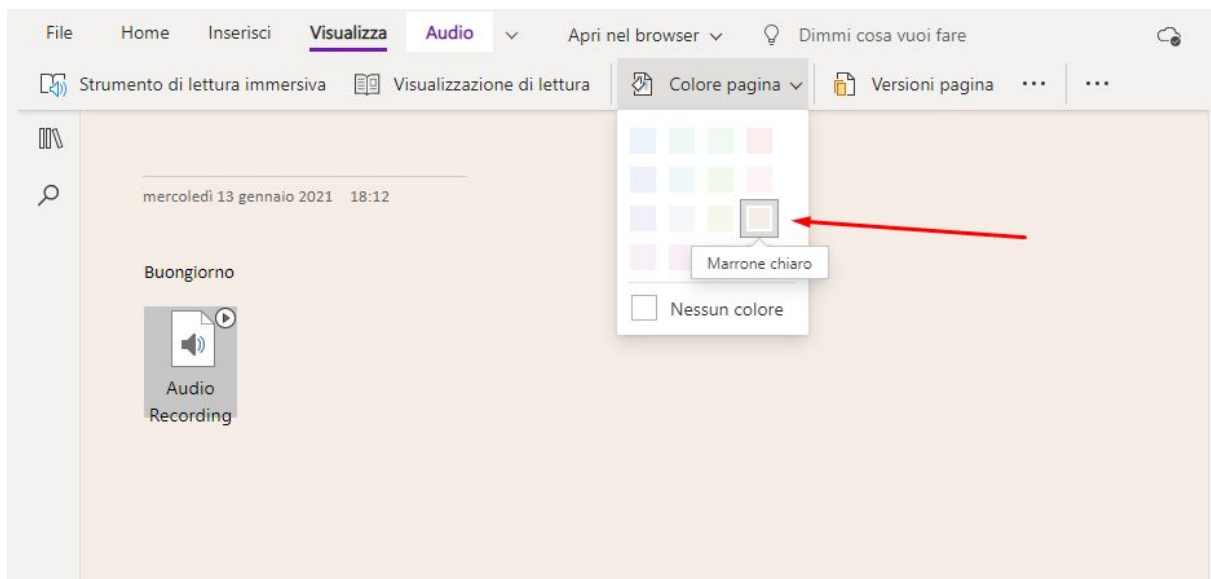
File Home Inserisci Visualizza Audio Apri nel browser Dimmi cosa vuoi fare

Strumento di lettura immersiva Visualizzazione di lettura Colore pagina Versioni pagina ··· ···

mercoledì 13 gennaio 2021 18:12

Buongiorno

Audio Recording

Marrone chiaro

Nessun colore